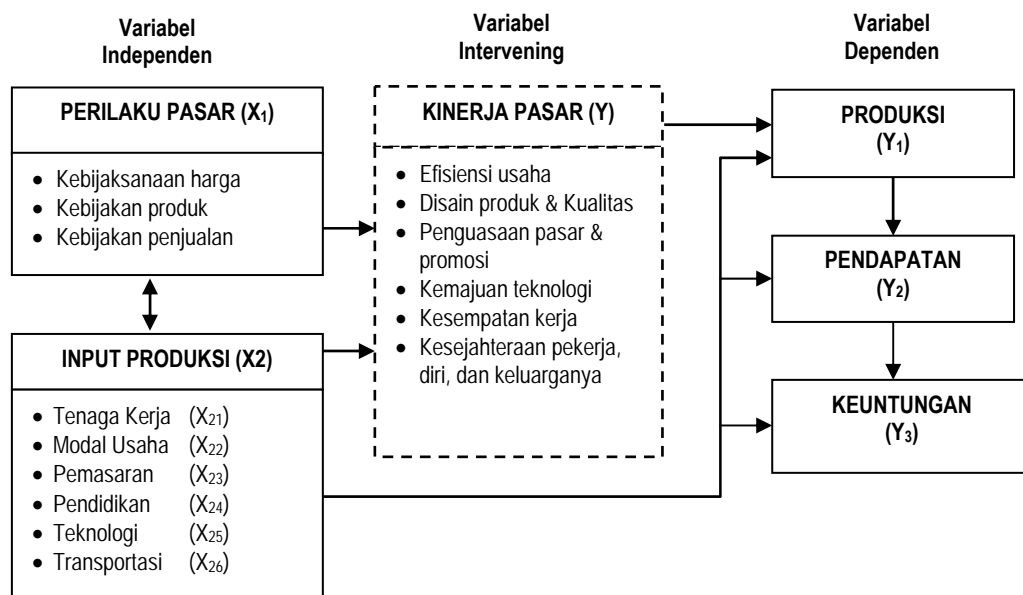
Variabel Independen

Variabel Intervening

Variabel Dependen

PERILAKU PASAR ($X_1$)

- Kebijaksanaan harga
- Kebijakan produk
- Kebijakan penjualan

KINERJA PASAR (Y)

- Efisiensi usaha
- Disain produk & Kualitas
- Penguasaan pasar & promosi
- Kemajuan teknologi
- Kesempatan kerja
- Kesejahteraan pekerja, diri, dan keluarganya

PRODUKSI ($Y_1$)

PENDAPATAN ($Y_2$)

KEUNTUNGAN ($Y_3$)

INPUT PRODUKSI (X2)

- Tenaga Kerja ($X_{21}$)
- Modal Usaha ($X_{22}$)
- Pemasaran ($X_{23}$)
- Pendidikan ($X_{24}$)
- Teknologi ($X_{25}$)
- Transportasi ($X_{26}$)